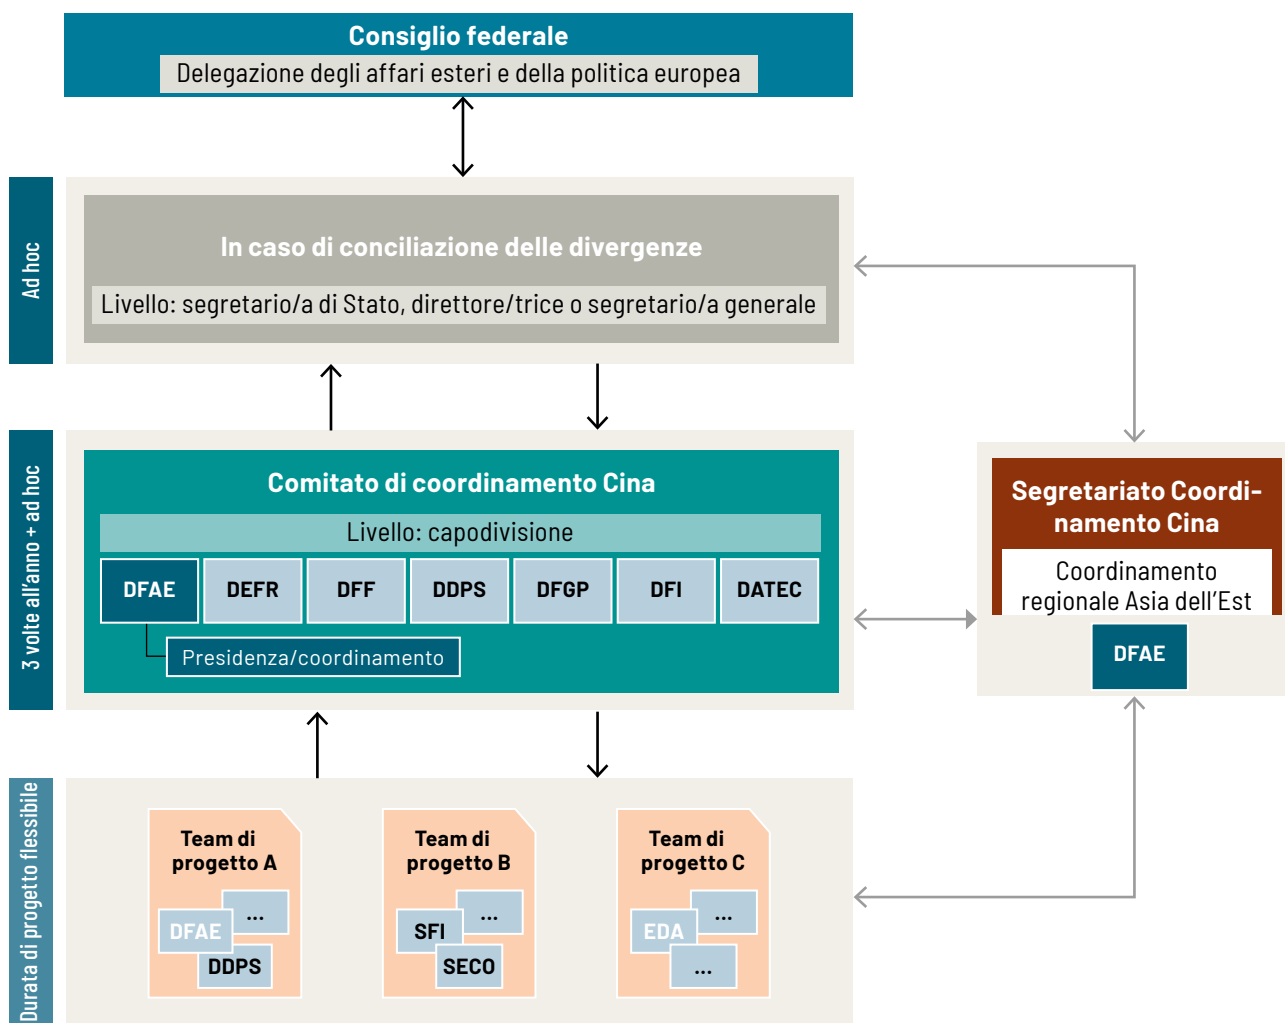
Consiglio federale
Delegazione degli affari esteri e della politica europea

Ad hoc

In caso di conciliazione delle divergenze
Livello: segretario/a di Stato, direttore/trice o segretario/a generale

3 volte all'anno + ad hoc

Comitato di coordinamento Cina
Livello: capodivisione

| DFAE | DEFR | DFF | DDPS | DFGP | DFI | DATEC |
|---|---|---|---|---|---|---|

Presidenza/coordinamento

Segretariato Coordinamento Cina
Coordinamento regionale Asia dell'Est
DFAE

Durata di progetto flessibile

Team di progetto A
...
DFAE
DDPS

Team di progetto B
...
SFI
SECO

Team di progetto C
...
EDA
...